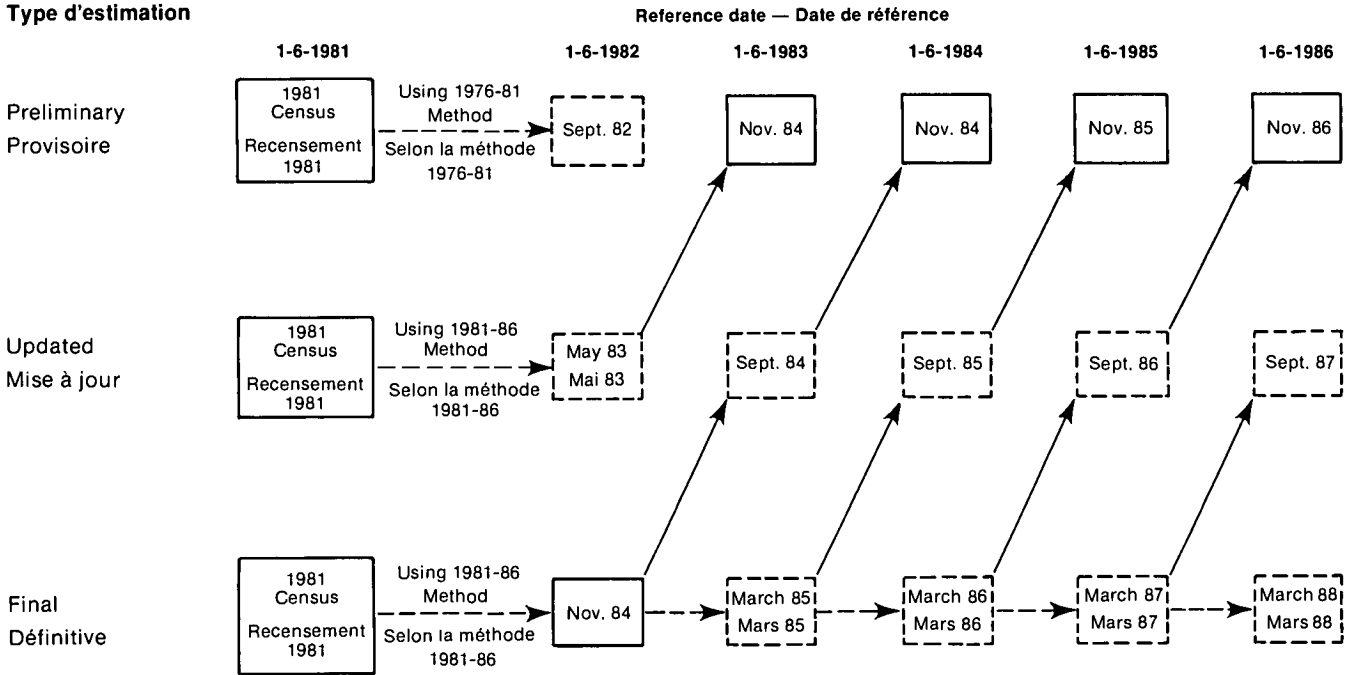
Type d'estimation

Reference date — Date de référence

1-6-1981

1-6-1982

1-6-1983

1-6-1984

1-6-1985

1-6-1986

Preliminary
Provisoire

1981 Census
Recensement 1981

Using 1976-81 Method
Selon la méthode 1976-81

Sept. 82

Nov. 84

Nov. 84

Nov. 85

Nov. 86

Updated
Mise à jour

1981 Census
Recensement 1981

Using 1981-86 Method
Selon la méthode 1981-86

May 83
Mai 83

Sept. 84

Sept. 85

Sept. 86

Sept. 87

Final
Définitive

1981 Census
Recensement 1981

Using 1981-86 Method
Selon la méthode 1981-86

Nov. 84

March 85
Mars 85

March 86
Mars 86

March 87
Mars 87

March 88
Mars 88